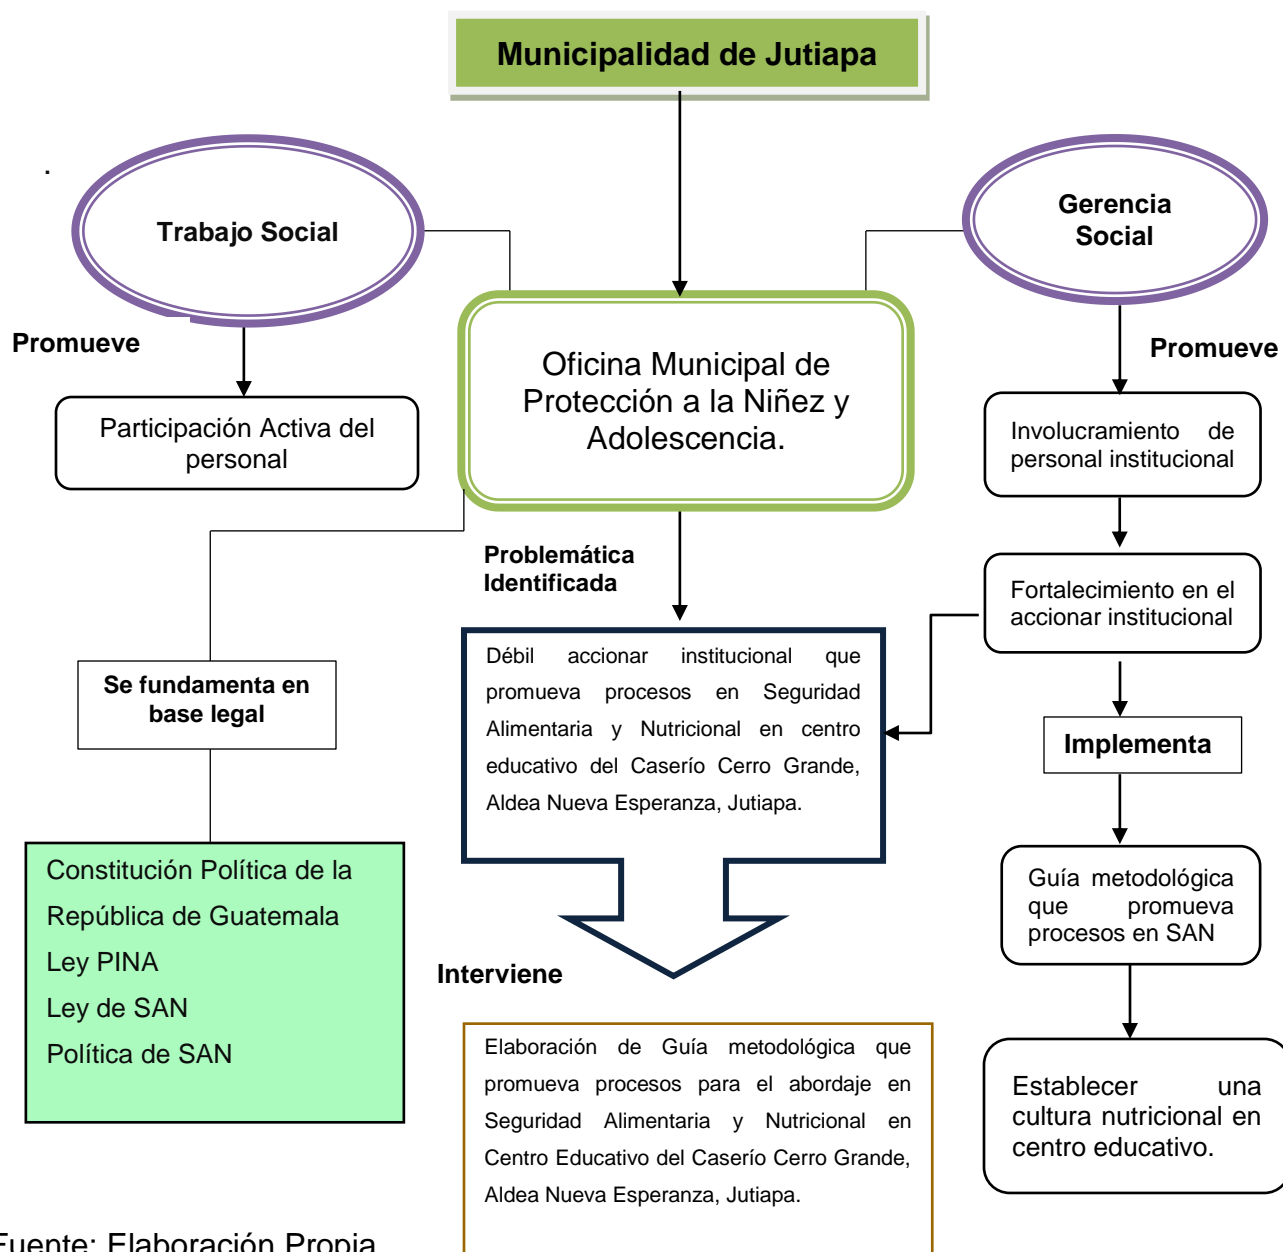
Municipalidad de Jutiapa

.

Trabajo Social

Gerencia Social

Oficina Municipal de Protección a la Niñez y Adolescencia.

Promueve

Promueve

Participación Activa del personal

Involucramiento de personal institucional

Problemática Identificada

Fortalecimiento en el accionar institucional

Se fundamenta en base legal

Débil accionar institucional que promueva procesos en Seguridad Alimentaria y Nutricional en centro educativo del Caserío Cerro Grande, Aldea Nueva Esperanza, Jutiapa.

Implementa

Constitución Política de la República de Guatemala
Ley PINA
Ley de SAN
Política de SAN

Guía metodológica que promueva procesos en SAN

Interviene

Elaboración de Guía metodológica que promueva procesos para el abordaje en Seguridad Alimentaria y Nutricional en Centro Educativo del Caserío Cerro Grande, Aldea Nueva Esperanza, Jutiapa.

Establecer una cultura nutricional en centro educativo.

Fuente: Elaboración Propia